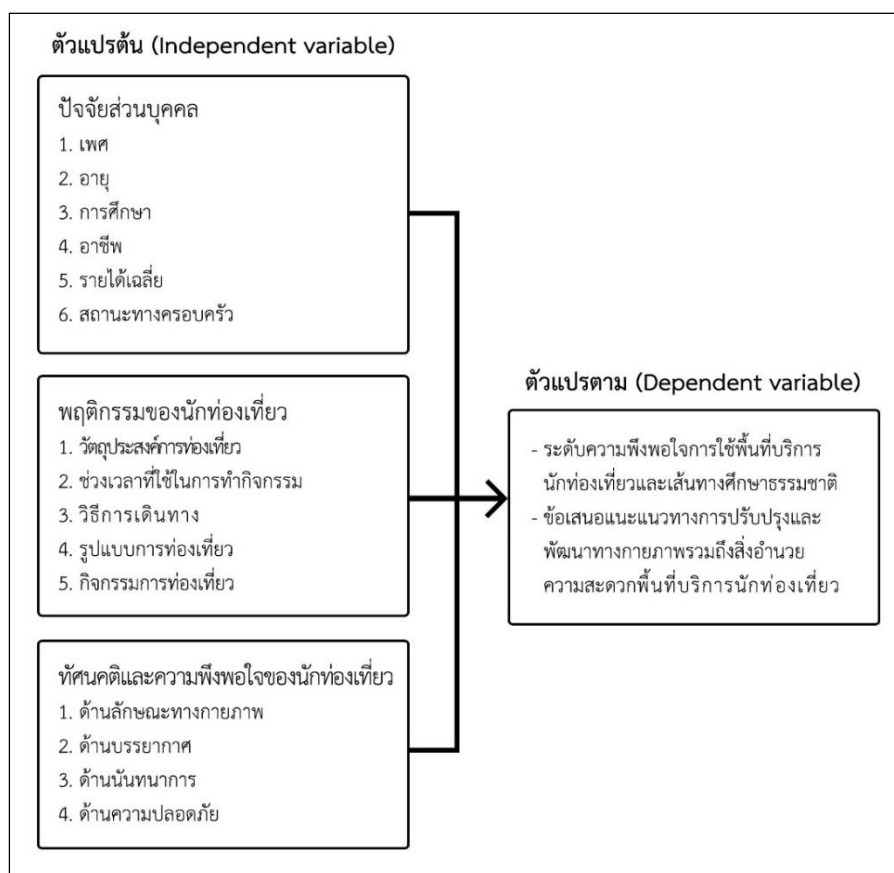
ตัวแปรต้น (Independent variable)

ปัจจัยส่วนบุคคล
1. เพศ
2. อายุ
3. การศึกษา
4. อาชีพ
5. รายได้เฉลี่ย
6. สถานะทางครอบครัว

พฤติกรรมของนักท่องเที่ยว
1. วัตถุประสงค์การท่องเที่ยว
2. ช่วงเวลาที่ใช้ในการทำกิจกรรม
3. วิธีการเดินทาง
4. รูปแบบการท่องเที่ยว
5. กิจกรรมการท่องเที่ยว

ทัศนคติและความพึงพอใจของนักท่องเที่ยว
1. ด้านลักษณะทางกายภาพ
2. ด้านบรรยากาศ
3. ด้านนันทนาการ
4. ด้านความปลอดภัย

ตัวแปรตาม (Dependent variable)

- ระดับความพึงพอใจการใช้พื้นที่บริการนักท่องเที่ยวและเส้นทางศึกษาธรรมชาติ
- ข้อเสนอแนะแนวทางการปรับปรุงและพัฒนาทางกายภาพรวมถึงสิ่งอำนวยความสะดวกพื้นที่บริการนักท่องเที่ยว